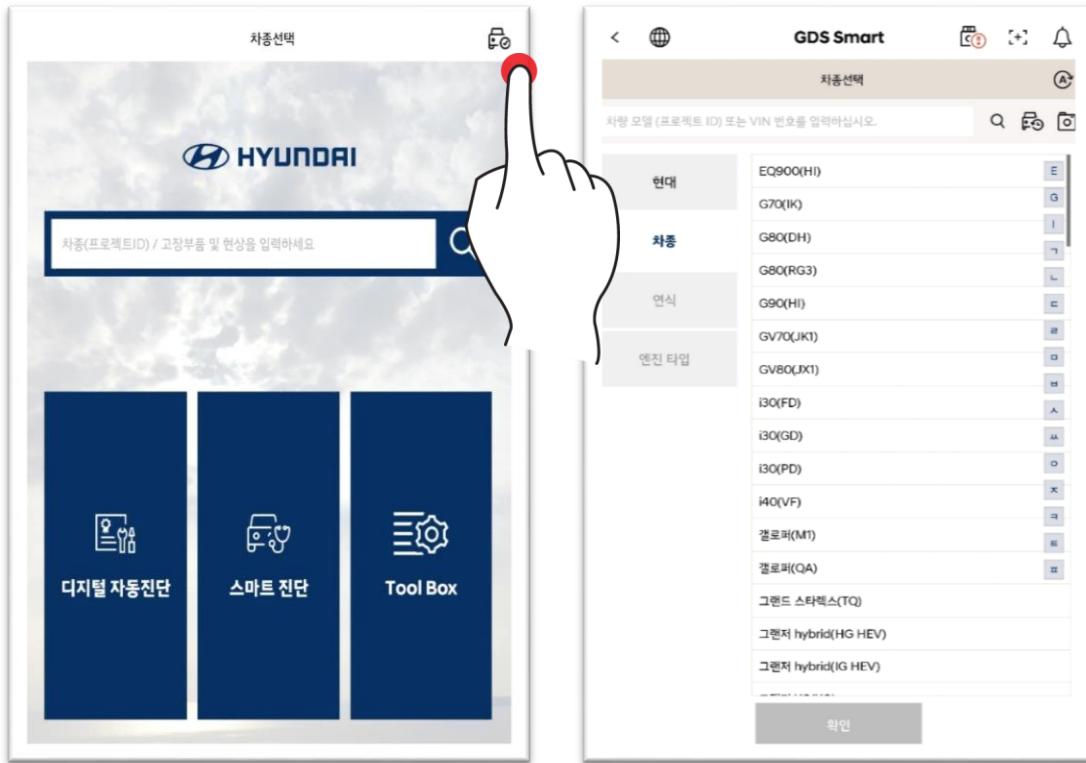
차종선택

HYUNDAI

차종(프로젝트ID) / 고장부품 및 현상을 입력하세요

디지털 자동진단

스마트 진단

Tool Box

GDS Smart

차종선택

차량 모델 (프로젝트 ID) 또는 VIN 번호를 입력하십시오.

현대
차종
연식
엔진 타입

EQ900(HI)
G70(IK)
G80(DH)
G80(RG3)
G90(HI)
GV70(JK1)
GV80(JX1)
i30(FD)
i30(GD)
i30(PD)
i40(VF)
갤로퍼(M1)
갤로퍼(QA)
그랜드 스타렉스(TQ)
그랜저 hybrid(HG HEV)
그랜저 hybrid(IG HEV)
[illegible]

E
G
I
ㄱ
ㄴ
ㄷ
ㄹ
ㅁ
ㅂ
ㅅ
ㅆ
ㅇ
ㅈ
ㅋ
ㅌ
ㅍ

확인